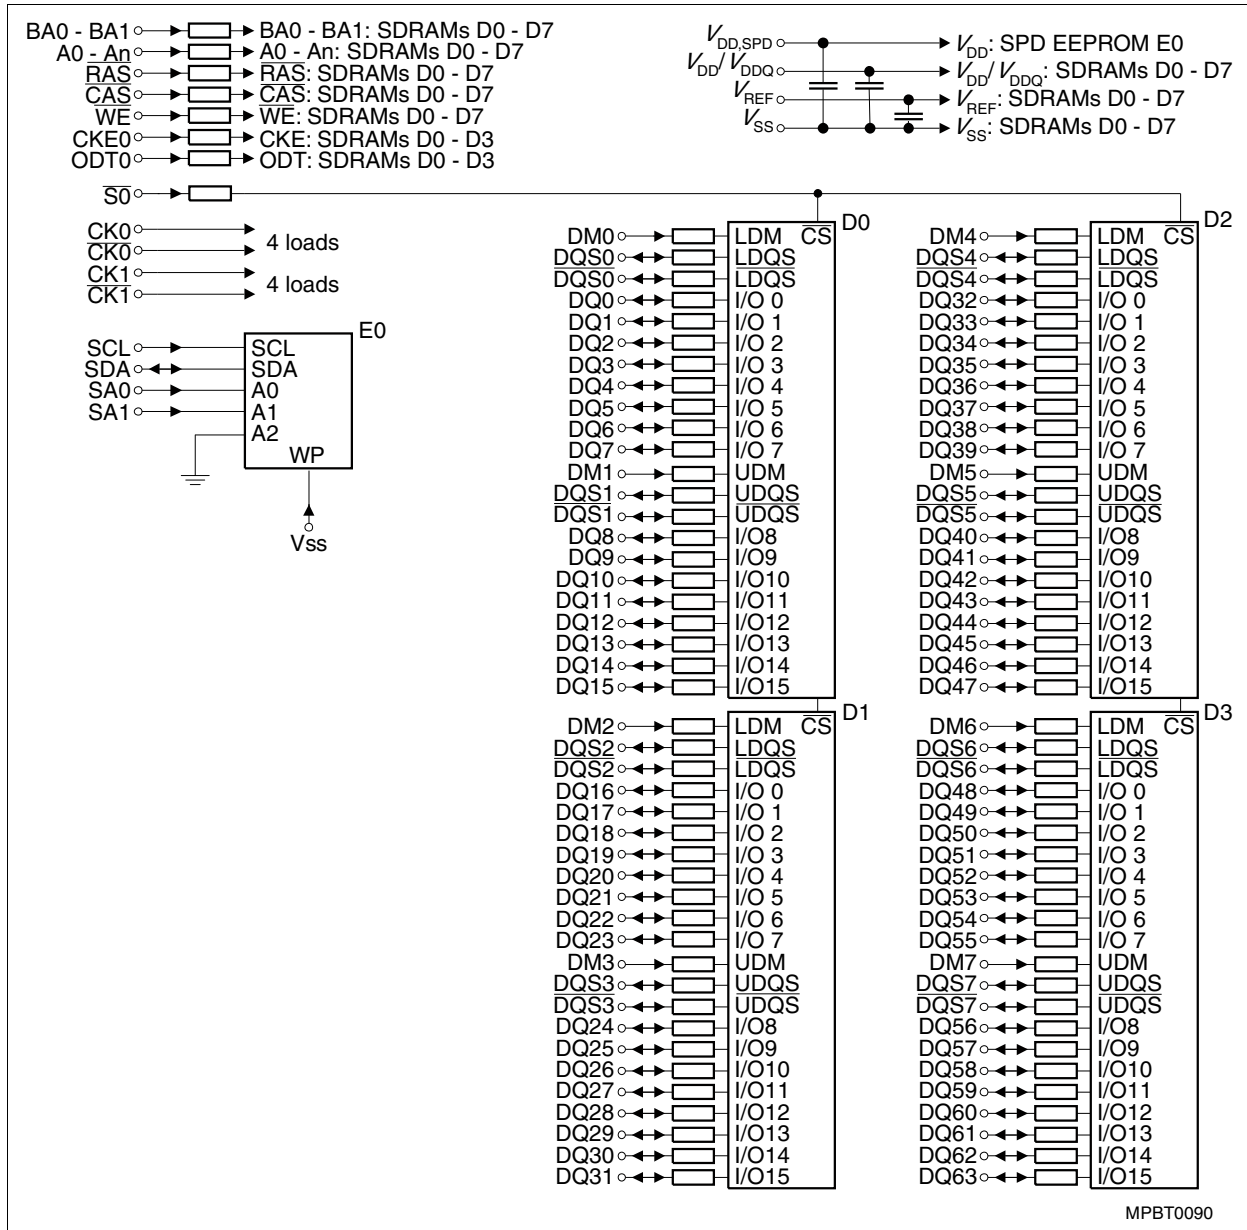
BA0 - BA1 BA0 - BA1: SDRAMs D0 - D7
A0 - An A0 - An: SDRAMs D0 - D7
$\overline{RAS}$ $\overline{RAS}$: SDRAMs D0 - D7
$\overline{CAS}$ $\overline{CAS}$: SDRAMs D0 - D7
$\overline{WE}$ $\overline{WE}$: SDRAMs D0 - D7
CKE0 CKE: SDRAMs D0 - D3
ODT0 ODT: SDRAMs D0 - D3

$V_{DD,SPD}$ $V_{DD}$: SPD EEPROM E0
$V_{DD}/V_{DDQ}$ $V_{DD}/V_{DDQ}$: SDRAMs D0 - D7
$V_{REF}$ $V_{REF}$: SDRAMs D0 - D7
$V_{SS}$ $V_{SS}$: SDRAMs D0 - D7

$\overline{S0}$

CK0
$\overline{CK0}$ 4 loads
CK1
$\overline{CK1}$ 4 loads

E0
SCL SCL
SDA SDA
SA0 A0
SA1 A1
A2
WP
Vss

D0
DM0 LDM $\overline{CS}$
DQS0 LDQS
$\overline{DQS0}$ $\overline{LDQS}$
DQ0 I/O 0
DQ1 I/O 1
DQ2 I/O 2
DQ3 I/O 3
DQ4 I/O 4
DQ5 I/O 5
DQ6 I/O 6
DQ7 I/O 7
DM1 UDM
DQS1 UDQS
$\overline{DQS1}$ $\overline{UDQS}$
DQ8 I/O8
DQ9 I/O9
DQ10 I/O10
DQ11 I/O11
DQ12 I/O12
DQ13 I/O13
DQ14 I/O14
DQ15 I/O15

D1
DM2 LDM $\overline{CS}$
DQS2 LDQS
$\overline{DQS2}$ $\overline{LDQS}$
DQ16 I/O 0
DQ17 I/O 1
DQ18 I/O 2
DQ19 I/O 3
DQ20 I/O 4
DQ21 I/O 5
DQ22 I/O 6
DQ23 I/O 7
DM3 UDM
DQS3 UDQS
$\overline{DQS3}$ $\overline{UDQS}$
DQ24 I/O8
DQ25 I/O9
DQ26 I/O10
DQ27 I/O11
DQ28 I/O12
DQ29 I/O13
DQ30 I/O14
DQ31 I/O15

D2
DM4 LDM $\overline{CS}$
DQS4 LDQS
$\overline{DQS4}$ $\overline{LDQS}$
DQ32 I/O 0
DQ33 I/O 1
DQ34 I/O 2
DQ35 I/O 3
DQ36 I/O 4
DQ37 I/O 5
DQ38 I/O 6
DQ39 I/O 7
DM5 UDM
DQS5 UDQS
$\overline{DQS5}$ $\overline{UDQS}$
DQ40 I/O8
DQ41 I/O9
DQ42 I/O10
DQ43 I/O11
DQ44 I/O12
DQ45 I/O13
DQ46 I/O14
DQ47 I/O15

D3
DM6 LDM $\overline{CS}$
DQS6 LDQS
$\overline{DQS6}$ $\overline{LDQS}$
DQ48 I/O 0
DQ49 I/O 1
DQ50 I/O 2
DQ51 I/O 3
DQ52 I/O 4
DQ53 I/O 5
DQ54 I/O 6
DQ55 I/O 7
DM7 UDM
DQS7 UDQS
$\overline{DQS7}$ $\overline{UDQS}$
DQ56 I/O8
DQ57 I/O9
DQ58 I/O10
DQ59 I/O11
DQ60 I/O12
DQ61 I/O13
DQ62 I/O14
DQ63 I/O15

MPBT0090